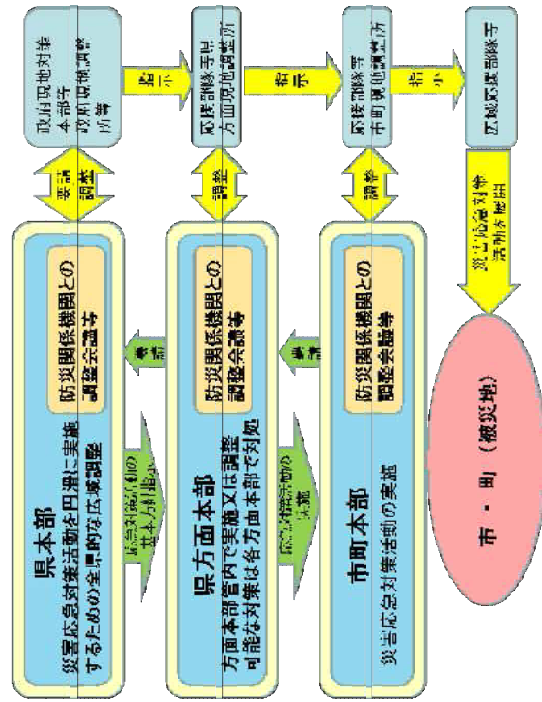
県本部
災害応急対策活動を円滑に実施するための全県的な広域調整

防災関係機関との調整会議等

県方面本部
方面本部管内で実施又は調整可能な対策は各方面本部で対処

防災関係機関との調整会議等

市町本部
災害応急対策活動の実施

防災関係機関との調整会議等

市・町（被災地）

政府現地対策本部等
政府現地連絡調整所等

防災関係機関方面現地調整所

防災関係機関市町現地調整所

広域防災関係機関

要請
調整

調整

調整

指示

指示

指示

報告

報告

応急対策活動の基本方針指示

応急対策活動の決定

災害応急対策活動の指示